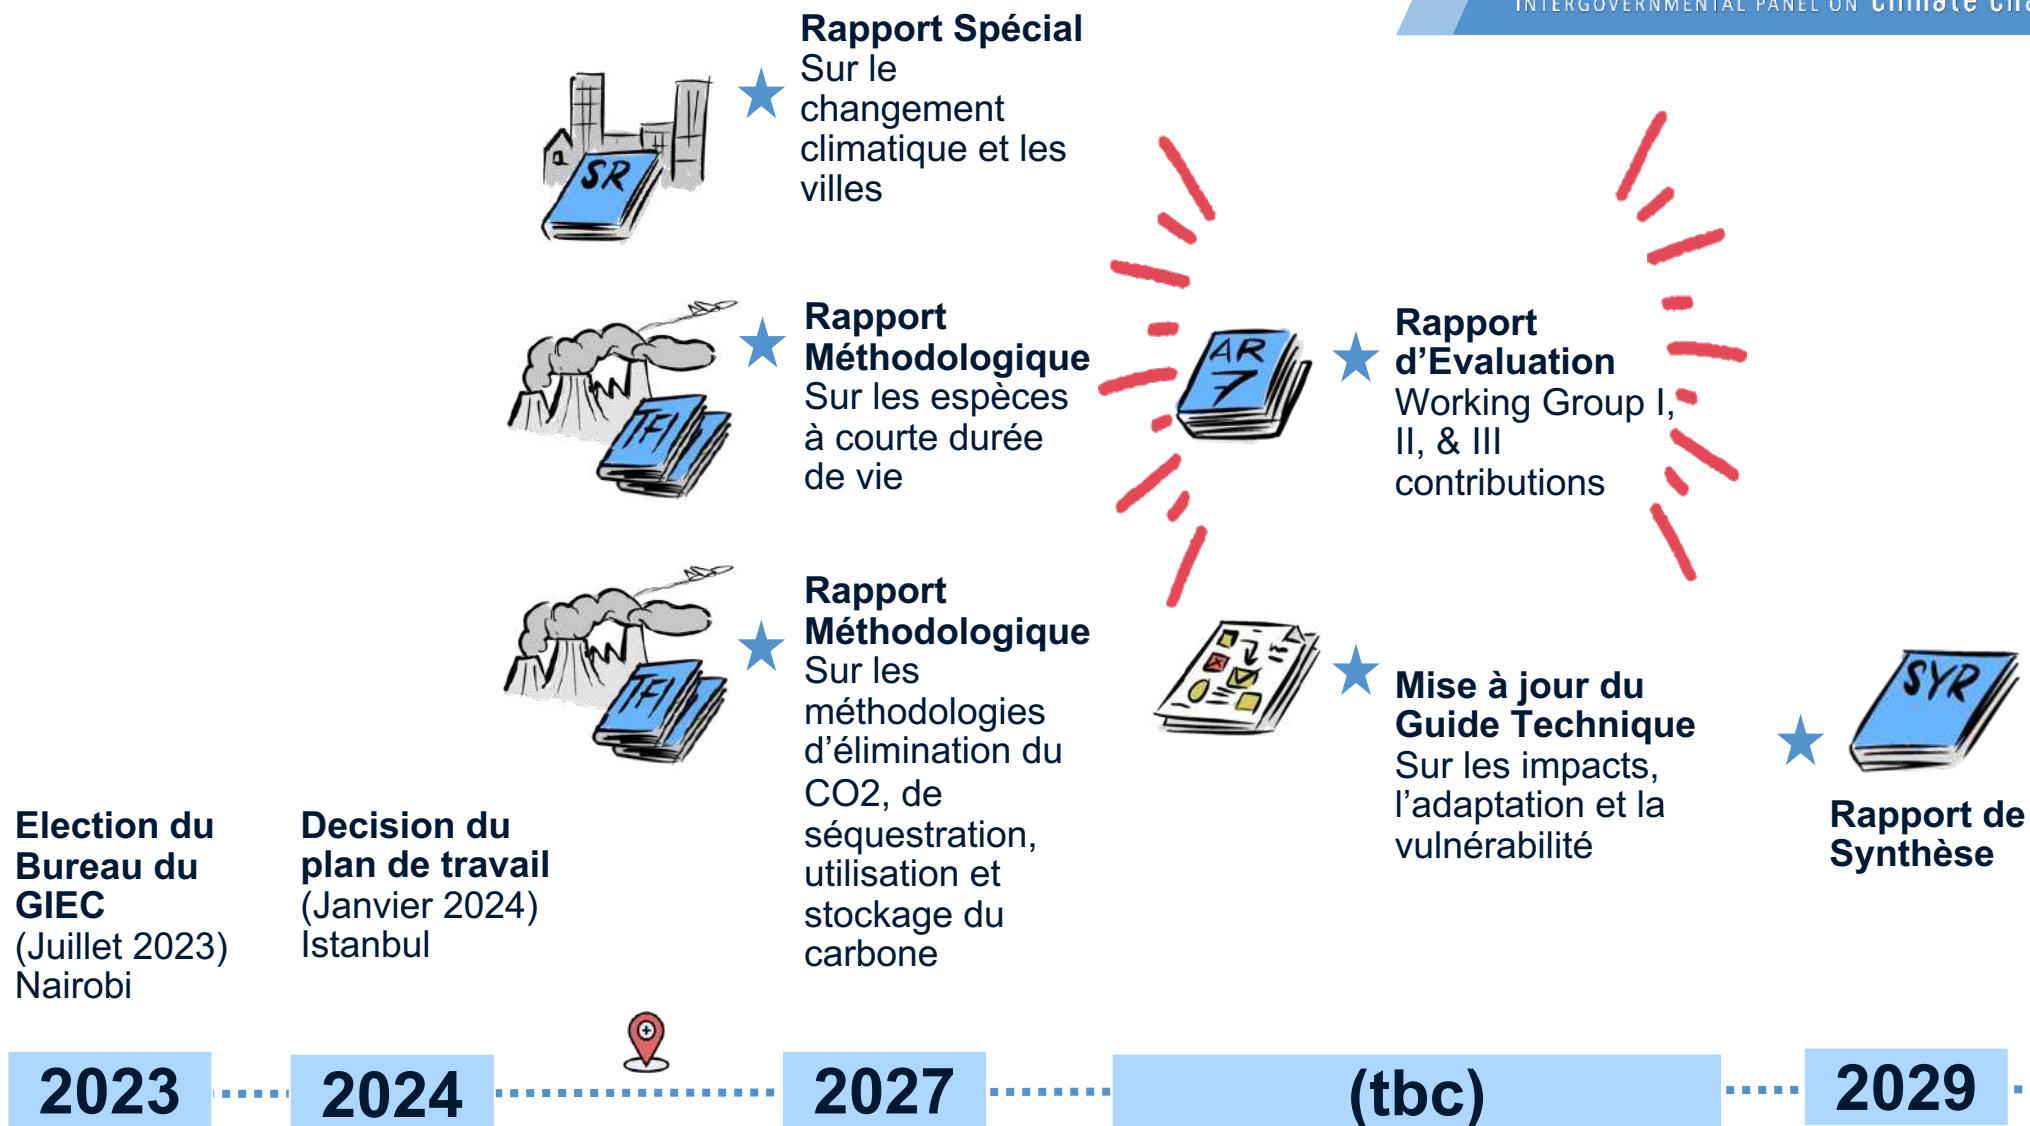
INTERGOVERNMENTAL PANEL ON climate cha

SR

Rapport Spécial
Sur le changement climatique et les villes

TFI

Rapport Méthodologique
Sur les espèces à courte durée de vie

AR 7

Rapport d'Evaluation
Working Group I, II, & III contributions

TFI

Rapport Méthodologique
Sur les méthodologies d'élimination du CO2, de séquestration, utilisation et stockage du carbone

Mise à jour du Guide Technique
Sur les impacts, l'adaptation et la vulnérabilité

SYR

Rapport de Synthèse

Election du Bureau du GIEC
(Juillet 2023)
Nairobi

Decision du plan de travail
(Janvier 2024)
Istanbul

2023

2024

2027

(tbc)

2029